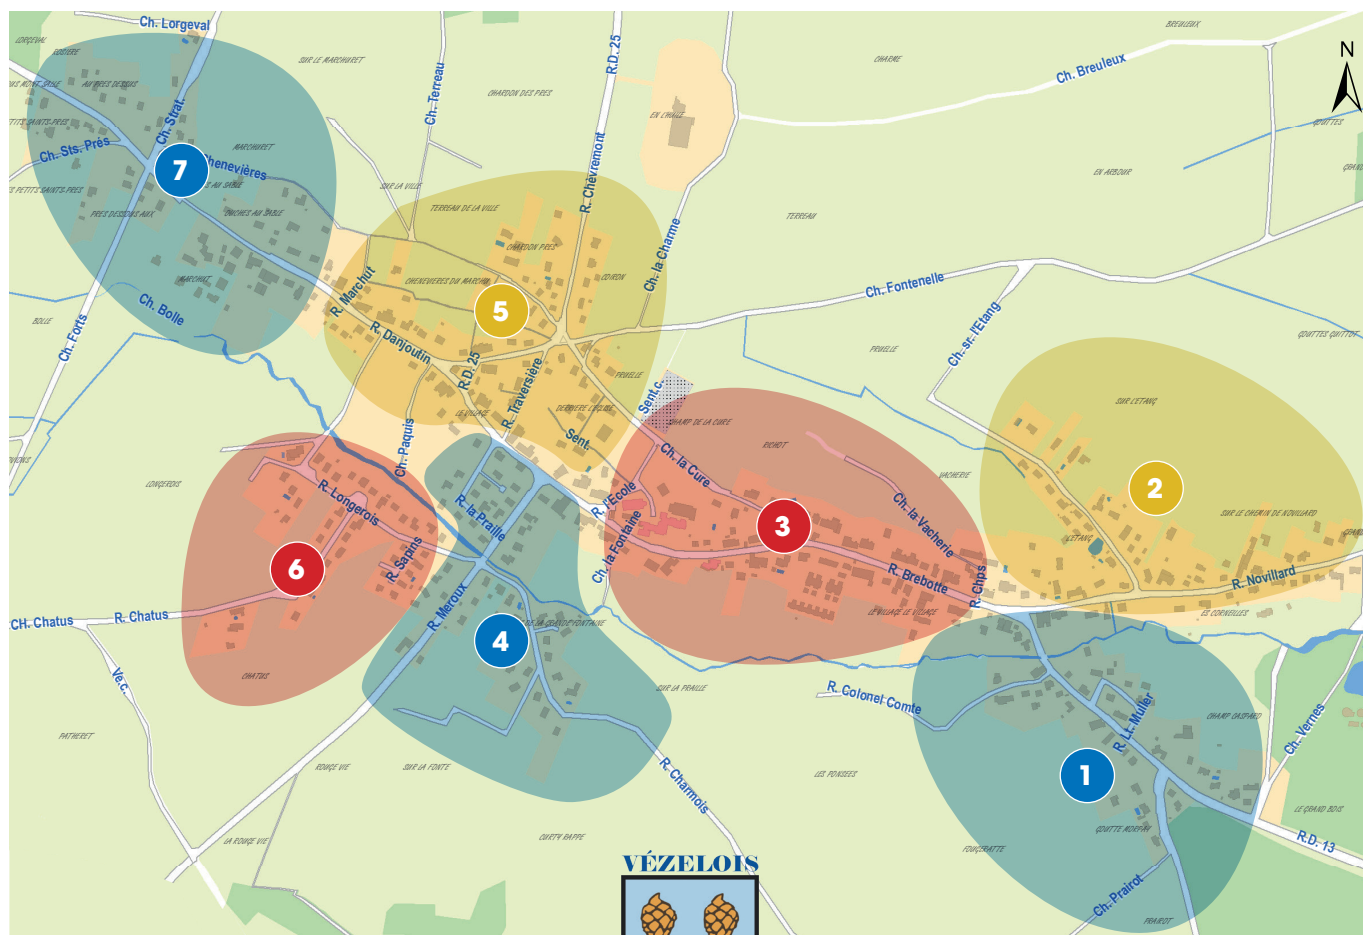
Ch. Lorgeval
LORGEVAL
SUR LE MARCHURET
CHARDON DES PRES
Ch. Terreau
R.D. 25
EN CHAUX
CHARME
BREULEUX
Ch. Breuleux
N
QUATTES
Ch. Strat.
7
Ch. Sts. Prés
Chenevières
MARCHURET
AUX PRES DESSOUS
AUX PETITS SAINTS PRES
PRES DESSOUS AUX
SUR LA VILLE
TERREAU DE LA VILLE
R. Chevremont
EN ABBOUR
TERREAU
CHARDON PRES
Ch. la Charme
COIRON
CHENEVIERES DU MARCHUT
R. Marchut
5
Ch. Fontenelle
Ch. Bolle
Ch. Forts
BOLLE
R. Danjoutin
R.D. 25
R. Traversière
PRUELLE
Ch. sr. l'Etang
QUATTES QUATTOT
SUR L'ETANG
DERRIERE L'EGLISE
Sent. C.
CHAMP DE LA CURE
RICHOT
R. Paquis
Sent.
Ch. la Cure
Ch. la Vacherie
VACHERIE
2
LONGEROIS
R. Longerois
R. la Praille
R. l'Ecole
3
SUR LE CHEMIN DE NOVILLARD
L'ETANG
Ch. la Fontaine
R. Brebotte
R. Chps
R. Novillard
6
R. Sapins
LE VILLAGE
LES CORNELLES
CH. Chatus
R. Chatus
R. Meroux
4
A LA GRANDE FONTAINE
CHATUS
Ve.c.
SUR LA PRAILLE
R. Colonel Comte
R. Lt. Muller
CHAMP GASPARD
Ch. Vernes
PATHERET
ROUGE VIE
SUR LA FONTE
R. Charmois
LES PONSSES
1
LE GRAND BOIS
QUATTE MORPAR
R.D. 13
CURTY RAPPE
FOURCRATTE
Ch. Prairot
LA ROUGE VIE
VÉZELOIS
PRAIROT